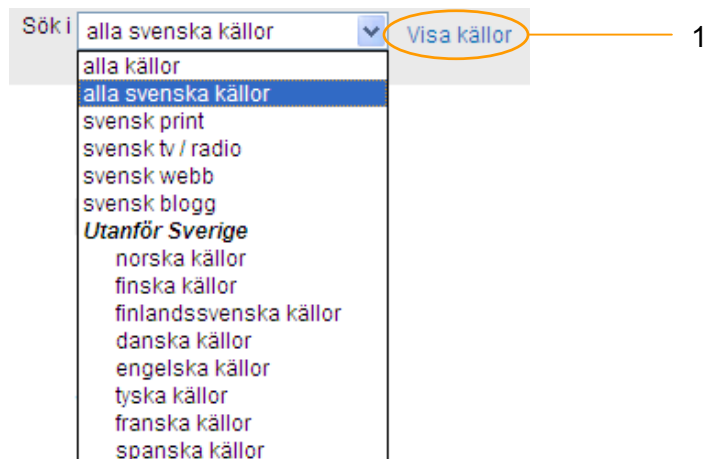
Sök i alla svenska källor

Visa källor

1

alla källor
alla svenska källor
svensk print
svensk tv / radio
svensk webb
svensk blogg
***Utanför Sverige***
norska källor
finska källor
finlandssvenska källor
danska källor
engelska källor
tyska källor
franska källor
spanska källor